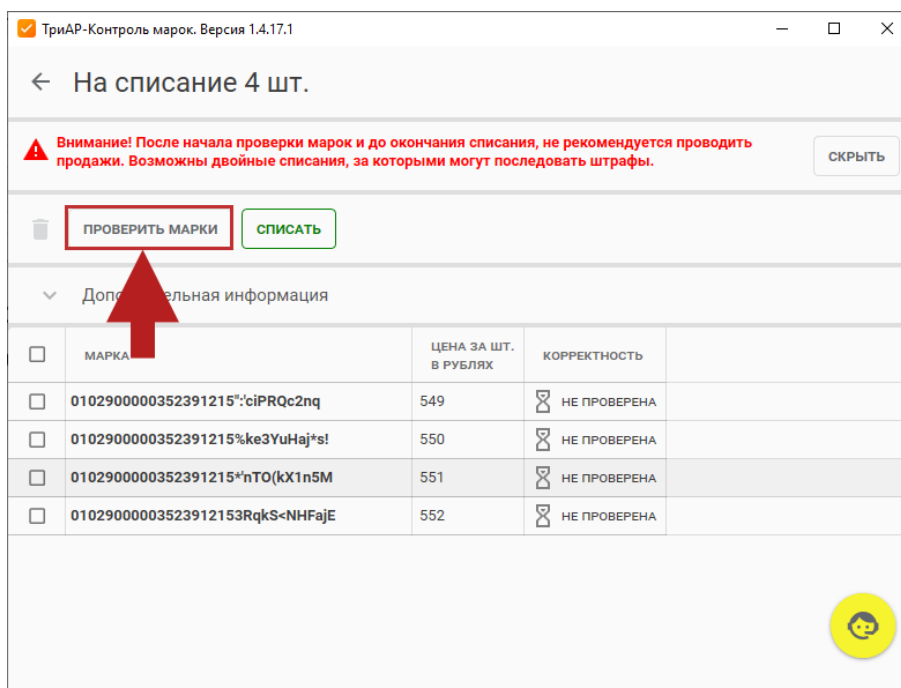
ТриАР-Контроль марок. Версия 1.4.17.1

На списание 4 шт.

Внимание! После начала проверки марок и до окончания списания, не рекомендуется проводить продажи. Возможны двойные списания, за которыми могут последовать штрафы.

СКРЫТЬ

ПРОВЕРИТЬ МАРКИ

СПИСАТЬ

Допо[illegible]ельная информация

| | МАРКА | ЦЕНА ЗА ШТ. В РУБЛЯХ | КОРРЕКТНОСТЬ |
|---|---|---|---|
| | 0102900000352391215":'ciPRQc2nq | 549 | НЕ ПРОВЕРЕНА |
| | 0102900000352391215%ke3YuHaj*s! | 550 | НЕ ПРОВЕРЕНА |
| | 0102900000352391215*nTO(kX1n5M | 551 | НЕ ПРОВЕРЕНА |
| | 0102900000352391215 3RqkS<NHFajE | 552 | НЕ ПРОВЕРЕНА |